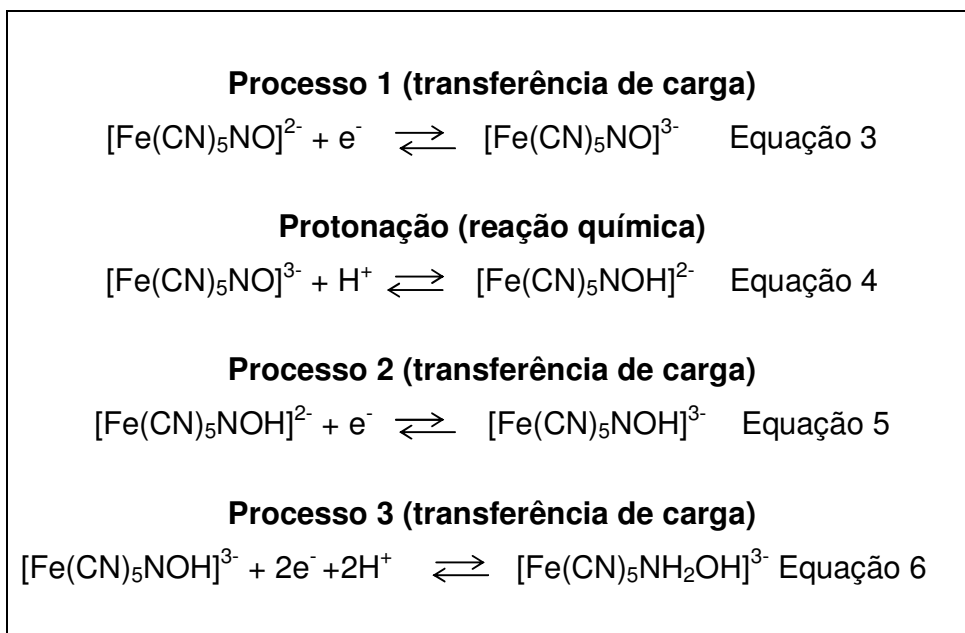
**Processo 1 (transferência de carga)**

$[Fe(CN)_5NO]^{2-} + e^- \rightleftharpoons [Fe(CN)_5NO]^{3-}$ Equação 3

**Protonação (reação química)**

$[Fe(CN)_5NO]^{3-} + H^+ \rightleftharpoons [Fe(CN)_5NOH]^{2-}$ Equação 4

**Processo 2 (transferência de carga)**

$[Fe(CN)_5NOH]^{2-} + e^- \rightleftharpoons [Fe(CN)_5NOH]^{3-}$ Equação 5

**Processo 3 (transferência de carga)**

$[Fe(CN)_5NOH]^{3-} + 2e^- + 2H^+ \rightleftharpoons [Fe(CN)_5NH_2OH]^{3-}$ Equação 6